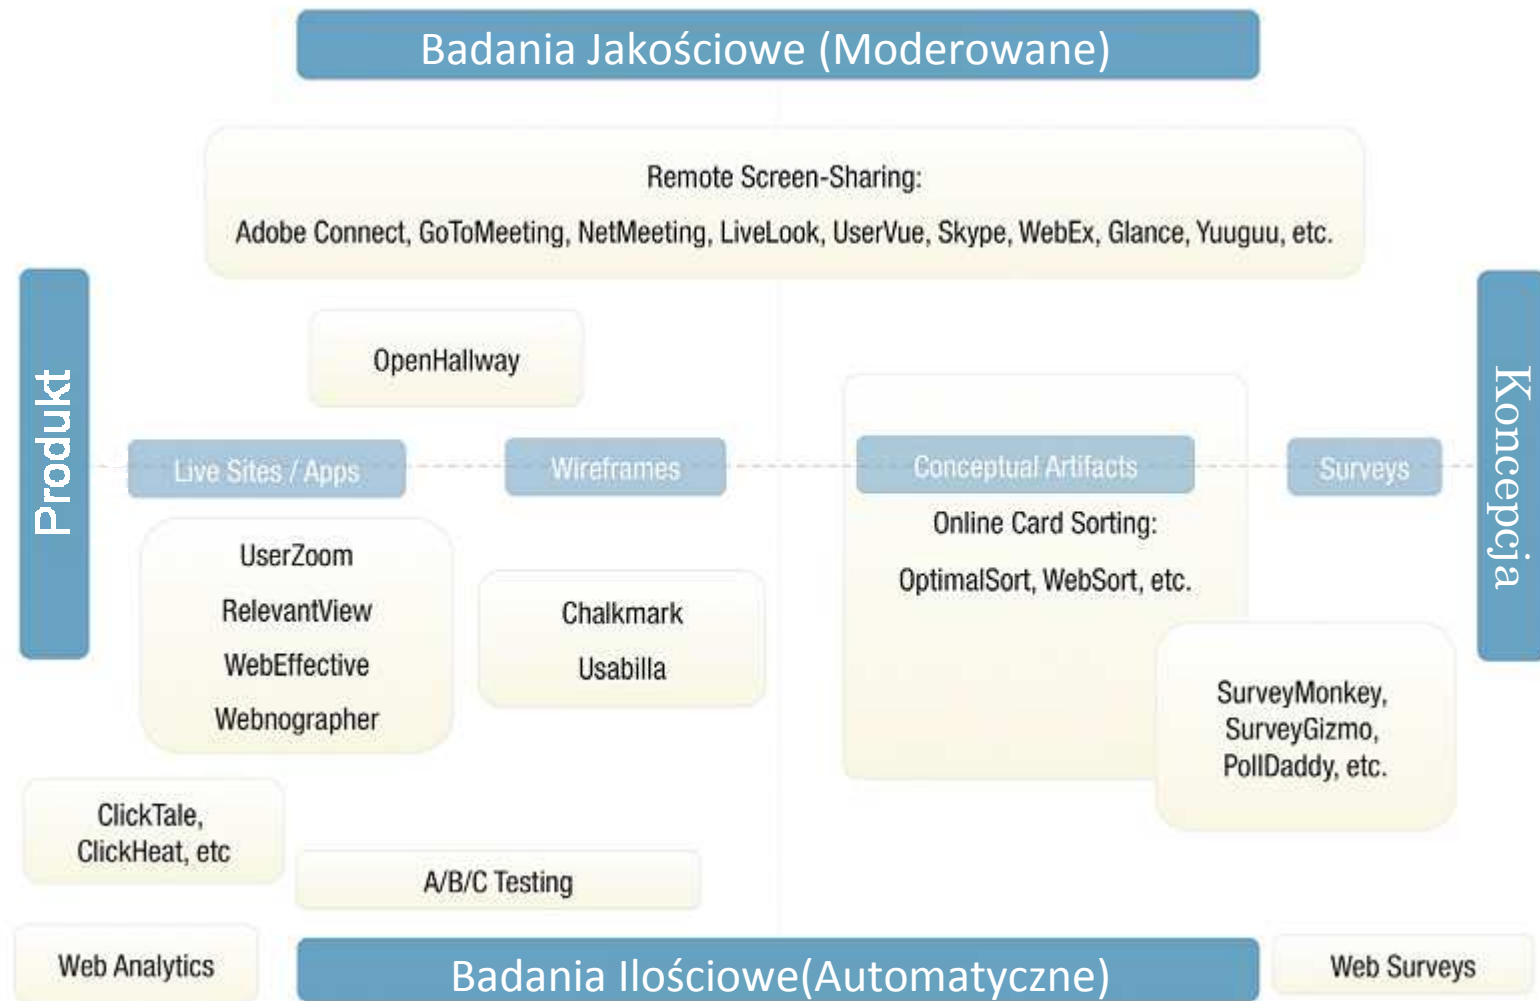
Badania Jakościowe (Moderowane)

Remote Screen-Sharing:

Adobe Connect, GoToMeeting, NetMeeting, LiveLook, UserVue, Skype, WebEx, Glance, Yuuguu, etc.

Produkt

Koncepcja

OpenHallway

Live Sites / Apps

Wireframes

Conceptual Artifacts

Surveys

Online Card Sorting:

OptimalSort, WebSort, etc.

UserZoom

RelevantView

WebEffective

Webnographer

Chalkmark

Usabilla

SurveyMonkey, SurveyGizmo, PollDaddy, etc.

ClickTale, ClickHeat, etc

A/B/C Testing

Web Analytics

Badania Ilościowe(Automatyczne)

Web Surveys